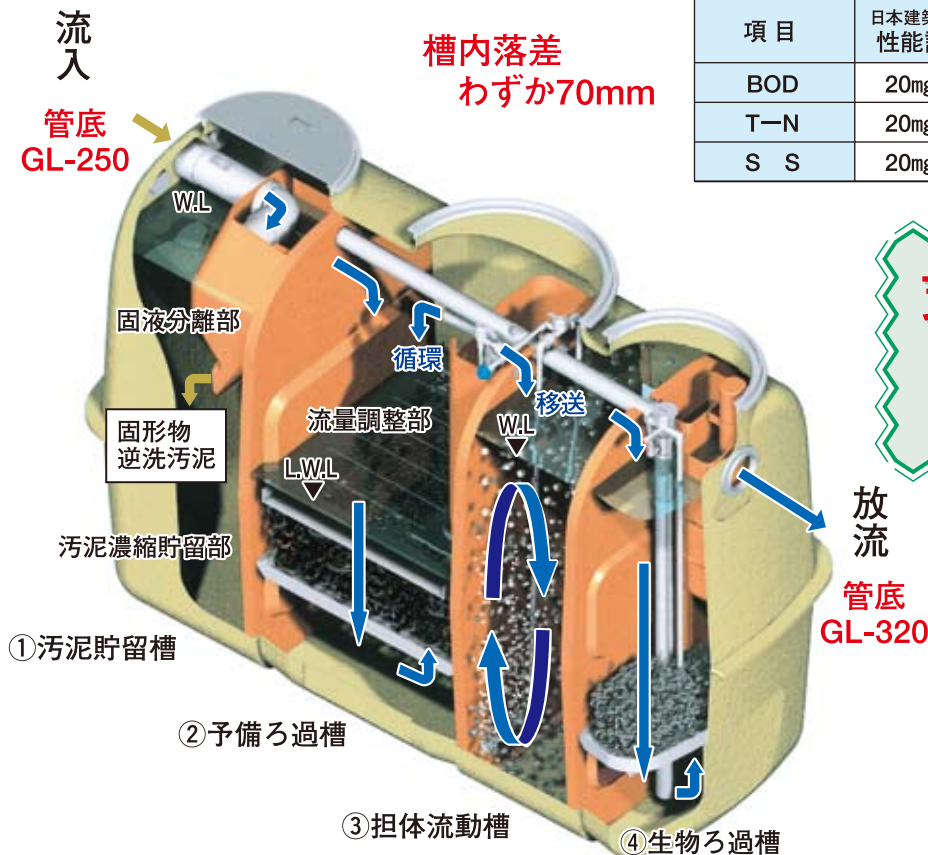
流入

管底
GL-250

槽内落差
わずか70mm

| 項目 | 日本建築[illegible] 性能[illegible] |
|---|---|
| BOD | 20㎎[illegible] |
| T−N | 20㎎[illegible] |
| S S | 20㎎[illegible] |

W.L

固液分離部

循環

移送

固形物
逆洗汚泥

流量調整部

W.L

L.W.L

汚泥濃縮貯留部

放流

管底
GL-320

①汚泥貯留槽

②予備ろ過槽

③担体流動槽

④生物ろ過槽